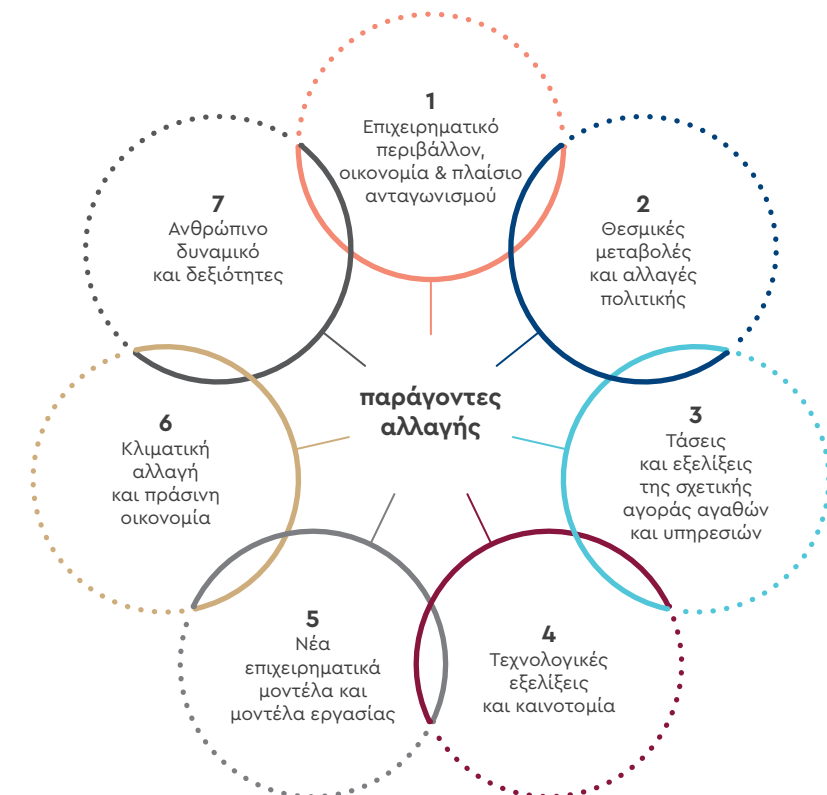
1
Επιχειρηματικό περιβάλλον, οικονομία & πλαίσιο ανταγωνισμού

2
Θεσμικές μεταβολές και αλλαγές πολιτικής

3
Τάσεις και εξελίξεις της σχετικής αγοράς αγαθών και υπηρεσιών

4
Τεχνολογικές εξελίξεις και καινοτομία

5
Νέα επιχειρηματικά μοντέλα και μοντέλα εργασίας

6
Κλιματική αλλαγή και πράσινη οικονομία

7
Ανθρώπινο δυναμικό και δεξιότητες

παράγοντες αλλαγής